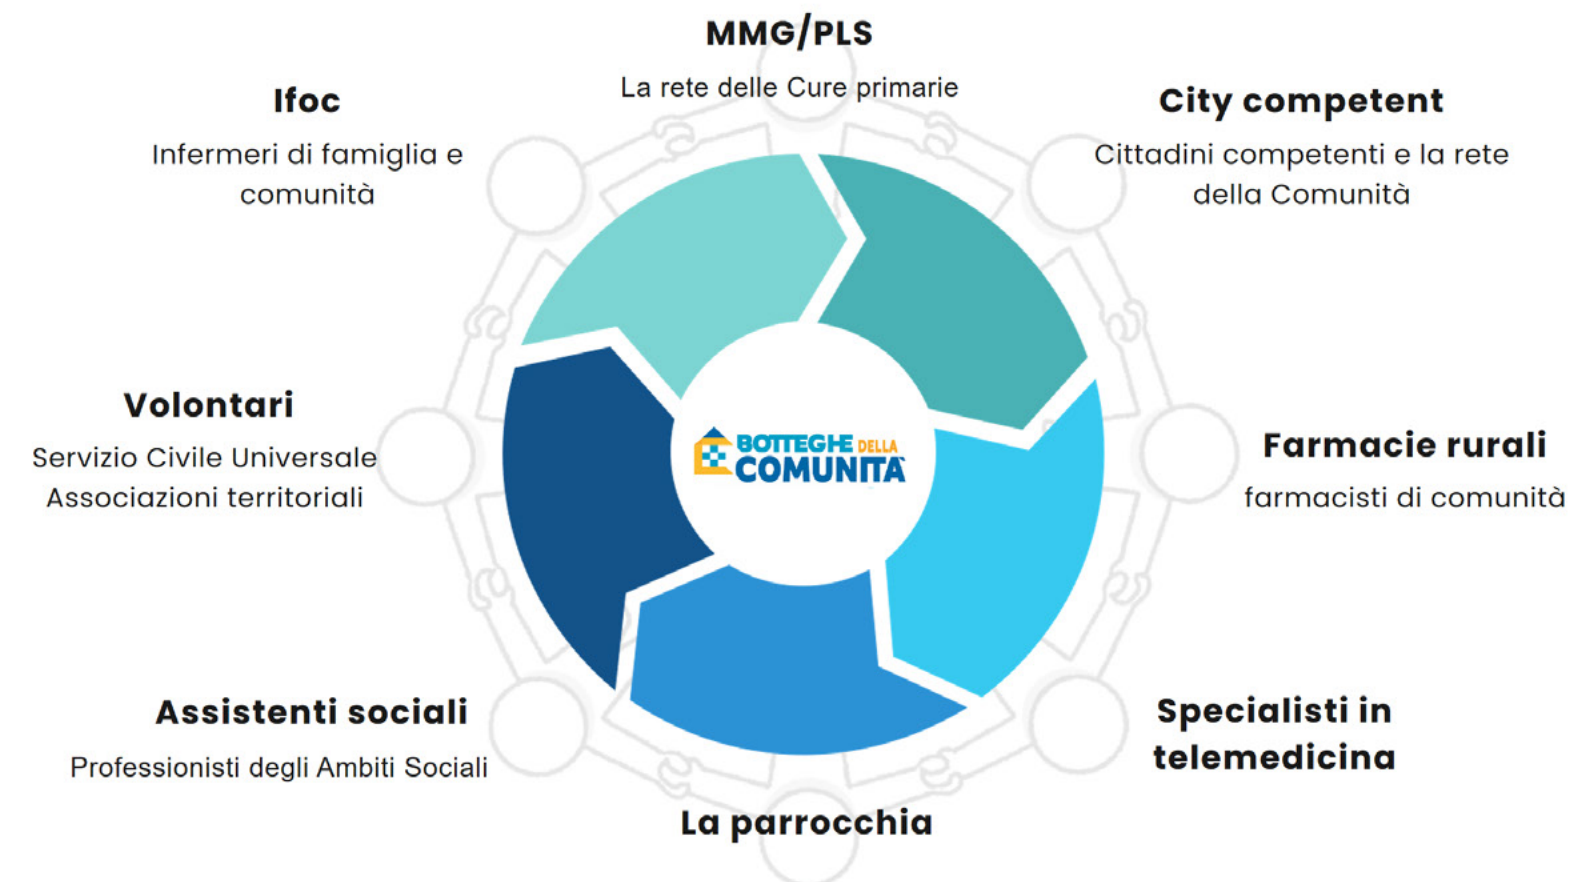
MMG/PLS

La rete delle Cure primarie

Ifoc

Infermeri di famiglia e comunità

City competent

Cittadini competenti e la rete della Comunità

Volontari

Servizio Civile Universale
Associazioni territoriali

BOTTEGHE DELLA COMUNITÀ

Farmacie rurali

farmacisti di comunità

Assistenti sociali

Professionisti degli Ambiti Sociali

Specialisti in telemedicina

La parrocchia